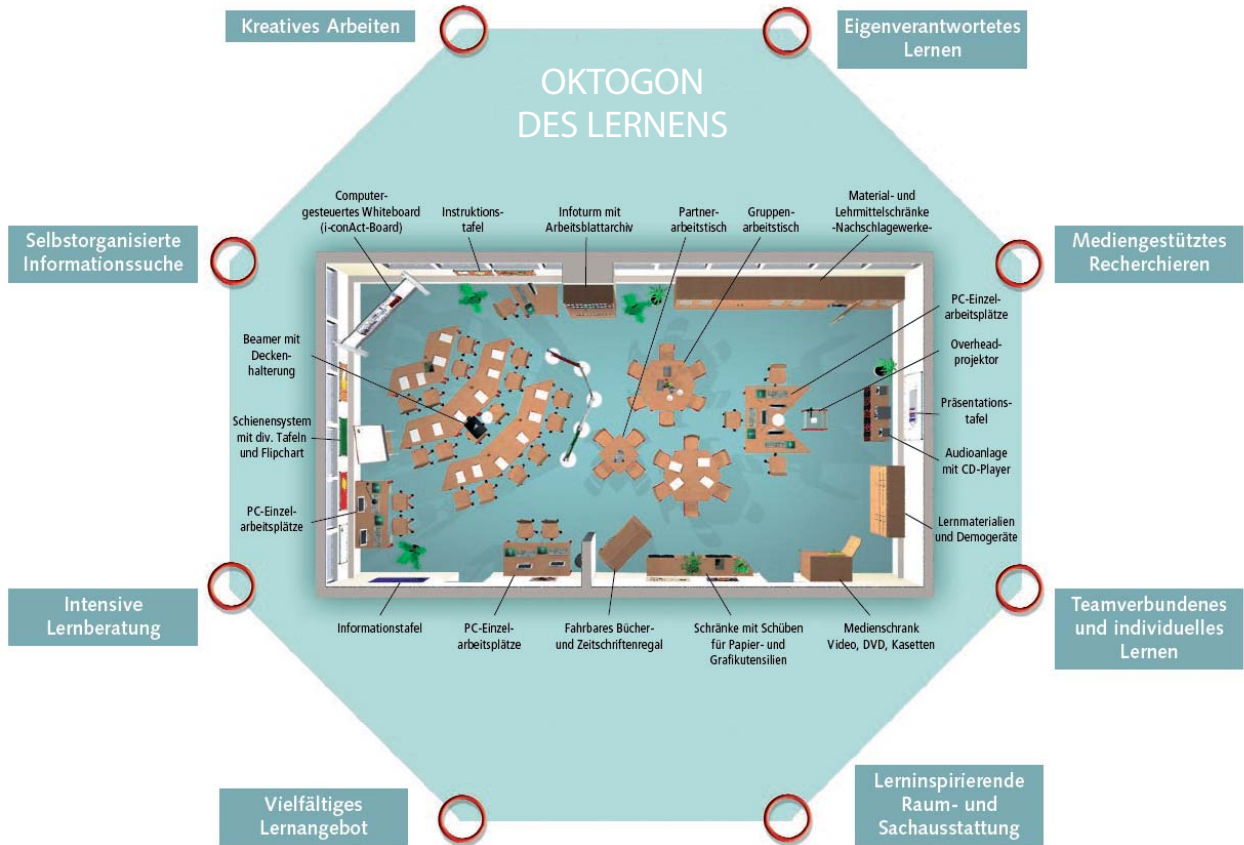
Kreatives Arbeiten

Eigenverantwortetes Lernen

OKTOGON DES LERNENS

Selbstorganisierte Informationssuche

Mediengestütztes Recherchieren

Computergesteuertes Whiteboard (i-conAct-Board)

Instruktionstafel

Infoturm mit Arbeitsblattarchiv

Partnerarbeitstisch

Gruppenarbeitstisch

Material- und Lehrmittelschränke -Nachschlagewerke-

PC-Einzelarbeitsplätze

Beamer mit Deckenhalterung

Overheadprojektor

Präsentationstafel

Schienensystem mit div. Tafeln und Flipchart

Audioanlage mit CD-Player

PC-Einzelarbeitsplätze

Lernmaterialien und Demogeräte

Intensive Lernberatung

Informationstafel

PC-Einzelarbeitsplätze

Fahrbares Bücher- und Zeitschriftenregal

Schränke mit Schüben für Papier- und Grafikutensilien

Medienschrank Video, DVD, Kasetten

Teamverbundenes und individuelles Lernen

Vielfältiges Lernangebot

Lerninspirierende Raum- und Sachausstattung